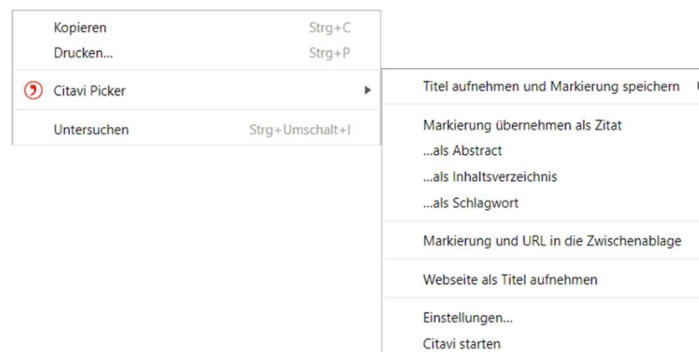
Kopieren Strg+C
Drucken... Strg+P

Citavi Picker

Untersuchen Strg+Umschalt+I

Titel aufnehmen und Markierung speichern

Markierung übernehmen als Zitat
...als Abstract
...als Inhaltsverzeichnis
...als Schlagwort

Markierung und URL in die Zwischenablage

Webseite als Titel aufnehmen

Einstellungen...
Citavi starten